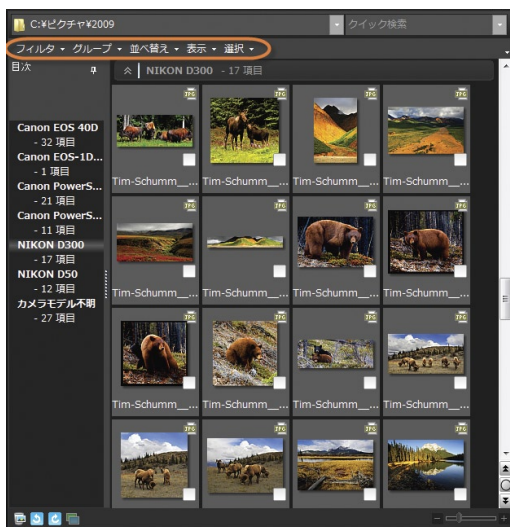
C:¥ピクチャ¥2009
クイック検索
フィルタ ▾ グループ ▾ 並べ替え ▾ 表示 ▾ 選択 ▾
目次
NIKON D300 - 17 項目
Canon EOS 40D
- 32 項目
Canon EOS-1D...
- 1 項目
Canon PowerS...
- 21 項目
Canon PowerS...
- 11 項目
NIKON D300
- 17 項目
NIKON D50
- 12 項目
カメラモデル不明
- 27 項目
JPG
Tim-Schumm_...
Tim-Schumm_...
Tim-Schumm_...
Tim-Schumm_...
Tim-Schumm_...
Tim-Schumm_...
Tim-Schumm_...
Tim-Schumm_...
Tim-Schumm_...
Tim-Schumm_...
Tim-Schumm_...
Tim-Schumm_...